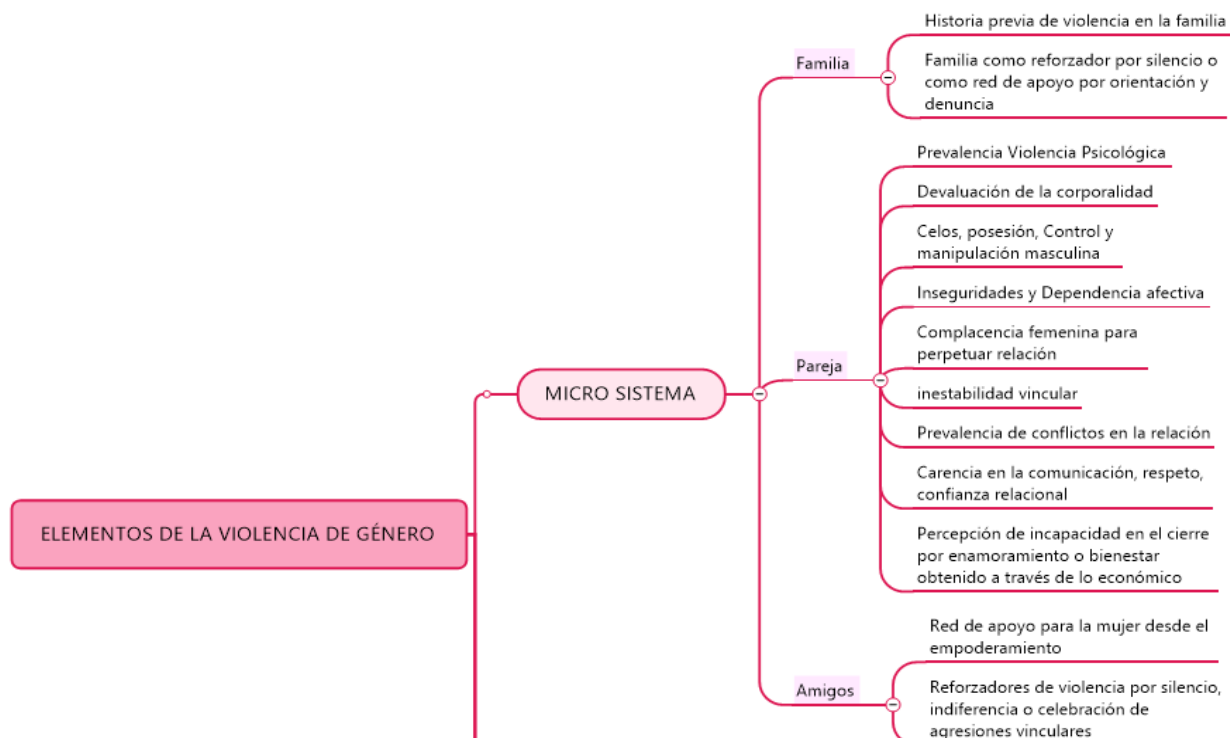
ELEMENTOS DE LA VIOLENCIA DE GÉNERO

MICRO SISTEMA

Familia

Historia previa de violencia en la familia

Familia como reforzador por silencio o como red de apoyo por orientación y denuncia

Pareja

Prevalencia Violencia Psicológica

Devaluación de la corporalidad

Celos, posesión, Control y manipulación masculina

Inseguridades y Dependencia afectiva

Complacencia femenina para perpetuar relación

inestabilidad vincular

Prevalencia de conflictos en la relación

Carencia en la comunicación, respeto, confianza relacional

Percepción de incapacidad en el cierre por enamoramiento o bienestar obtenido a través de lo económico

Amigos

Red de apoyo para la mujer desde el empoderamiento

Reforzadores de violencia por silencio, indiferencia o celebración de agresiones vinculares